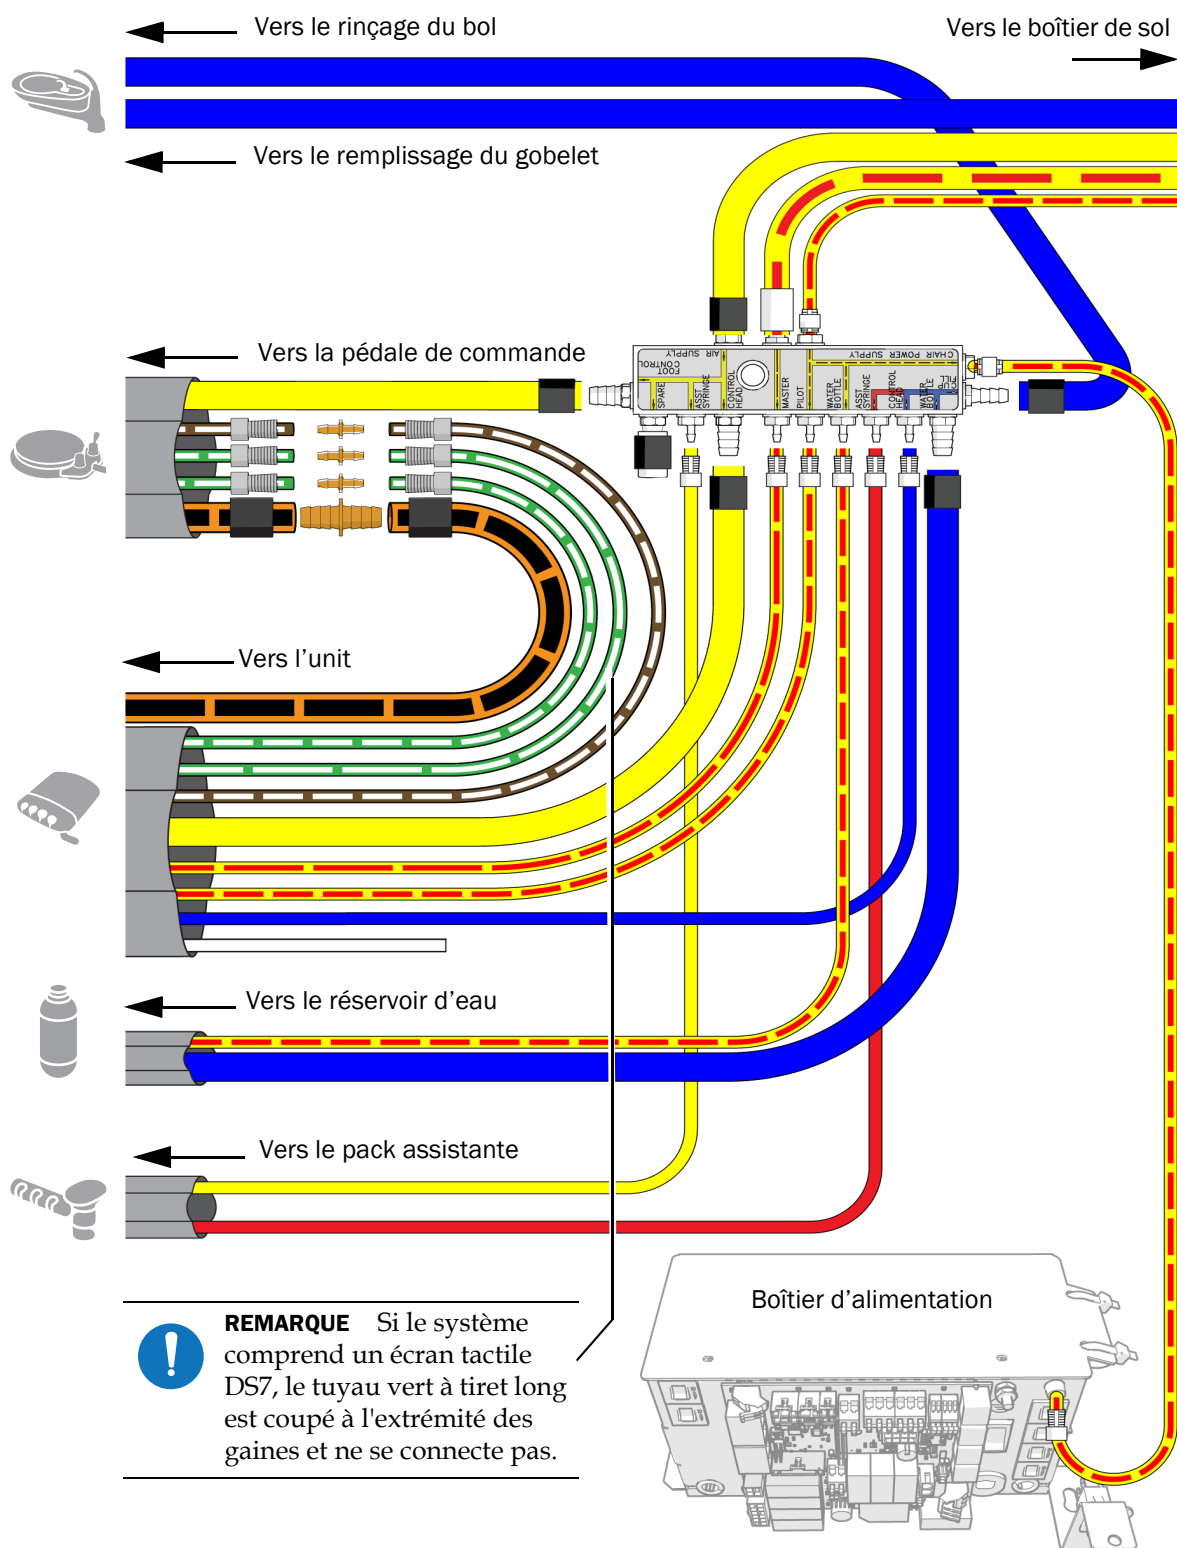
Vers le rinçage du bol

Vers le boîtier de sol

Vers le remplissage du gobelet

Vers la pédale de commande

AIR SUPPLY

FOOT CONTROL

CHAIR POWER SUPPLY

SPARE

ASST SYRINGE

CONTROL HEAD

MASTER

PILOT

WATER BOTTLE

ASST SYRINGE

CONTROL HEAD

WATER BOTTLE

CUP FILL

Vers l'unit

Vers le réservoir d'eau

Vers le pack assistante

Boîtier d'alimentation

**REMARQUE** Si le système comprend un écran tactile DS7, le tuyau vert à tiret long est coupé à l'extrémité des gaines et ne se connecte pas.